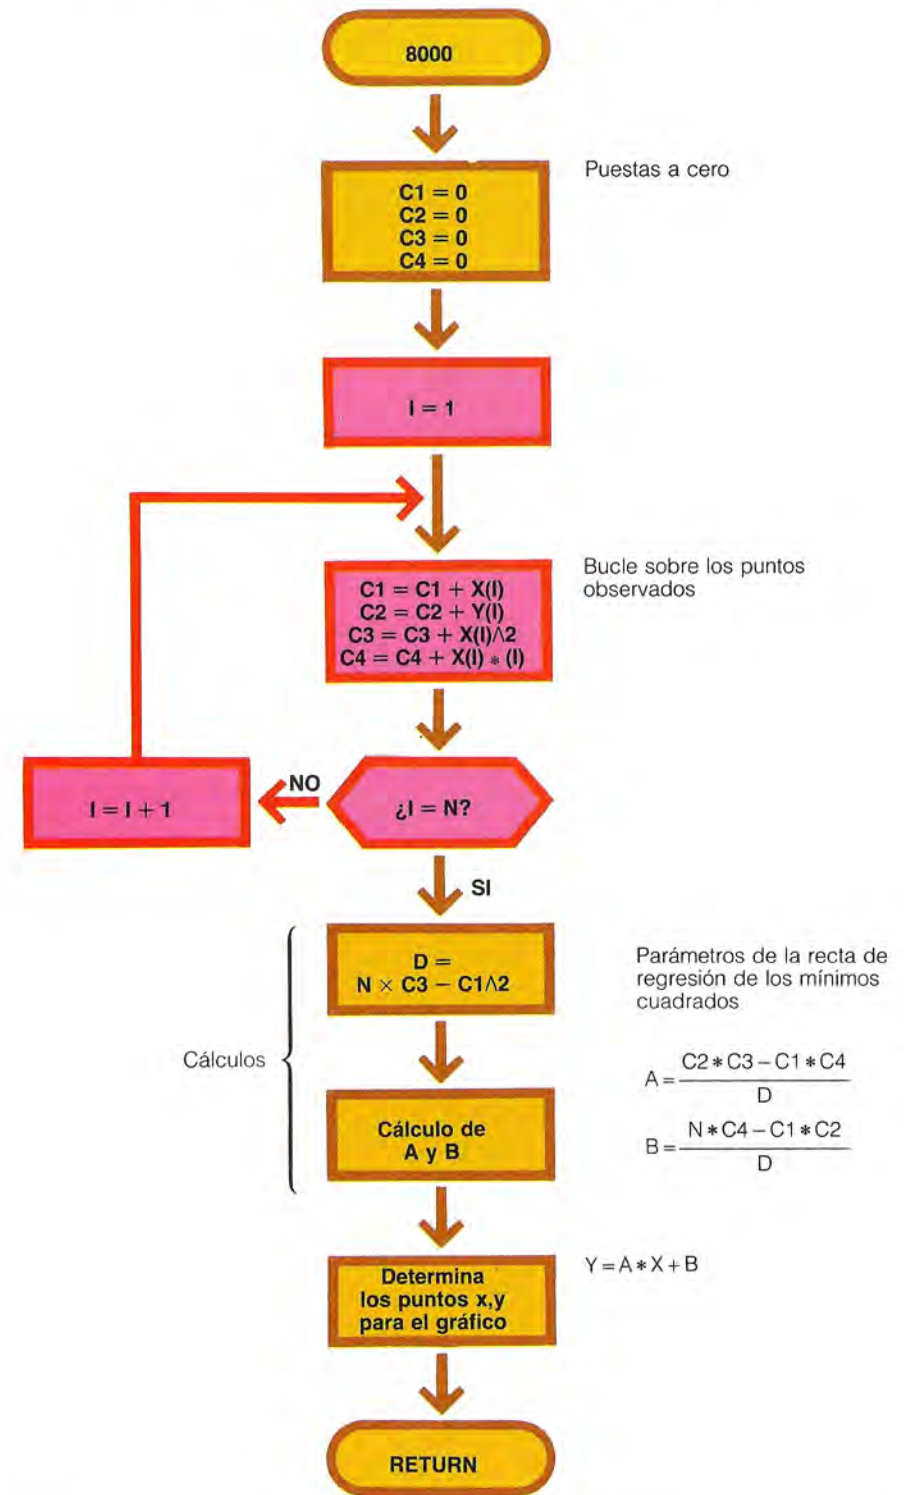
8000

C1 = 0
C2 = 0
C3 = 0
C4 = 0

Puestas a cero

I = 1

C1 = C1 + X(I)
C2 = C2 + Y(I)
C3 = C3 + X(I)∧2
C4 = C4 + X(I) ∗ (I)

Bucle sobre los puntos observados

I = I + 1

NO

¿I = N?

SI

D =
N × C3 − C1∧2

Parámetros de la recta de regresión de los mínimos cuadrados

Cálculos

$A = \frac{C2 * C3 - C1 * C4}{D}$

Cálculo de
A y B

$B = \frac{N * C4 - C1 * C2}{D}$

Determina
los puntos x,y
para el gráfico

$Y = A * X + B$

RETURN